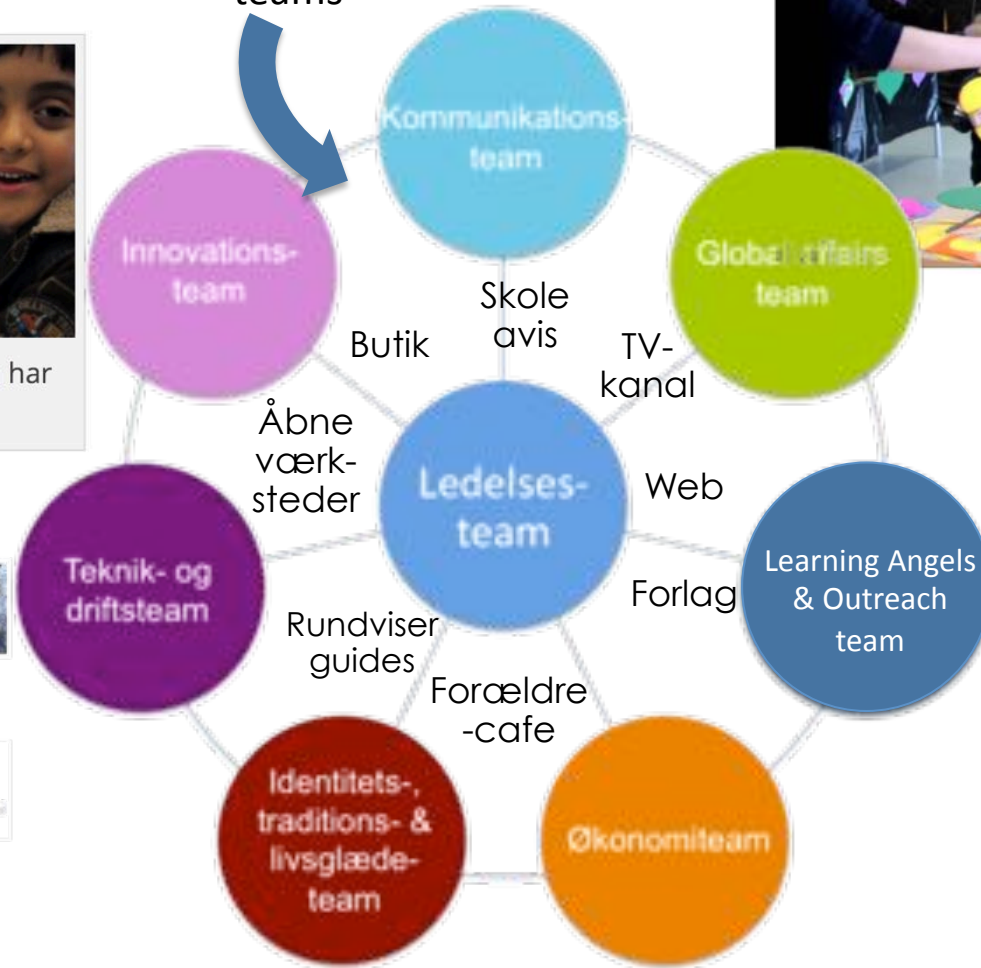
teams

Kommunikations-team

Innovations-team

Global affairs team

Skole avis

Butik

TV-kanal

har

Åbne værksteder

Ledelses-team

Web

Teknik- og driftsteam

Learning Angels & Outreach team

Forlag

Rundviser guides

Forældre-cafe

Identitets-, traditions- & livsglæde-team

Økonomiteam